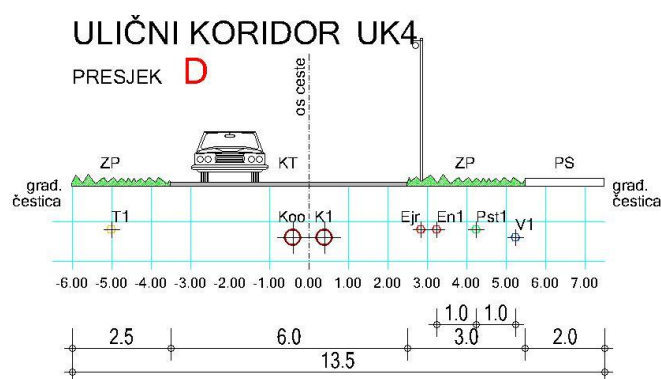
ULIČNI KORIDOR UK4

PRESJEK D

os ceste

ZP KT ZP PS

građ. čestica

građ. čestica

T1 Koo K1 Ejr En1 Pst1 V1

-6.00 -5.00 -4.00 -3.00 -2.00 -1.00 0.00 1.00 2.00 3.00 4.00 5.00 6.00 7.00

1.0 1.0

2.5 6.0 3.0 2.0

13.5